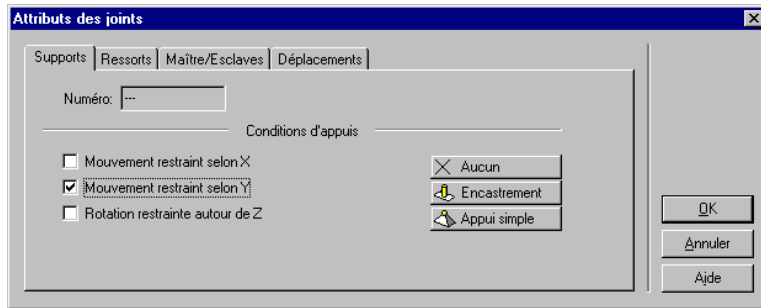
Attributs des joints

Supports | Ressorts | Maître/Esclaves | Déplacements

Numéro: ---

Conditions d'appuis

Mouvement restraint selon X
Mouvement restraint selon Y
Rotation restrainte autour de Z

Aucun
Encastrement
Appui simple

OK
Annuler
Aide